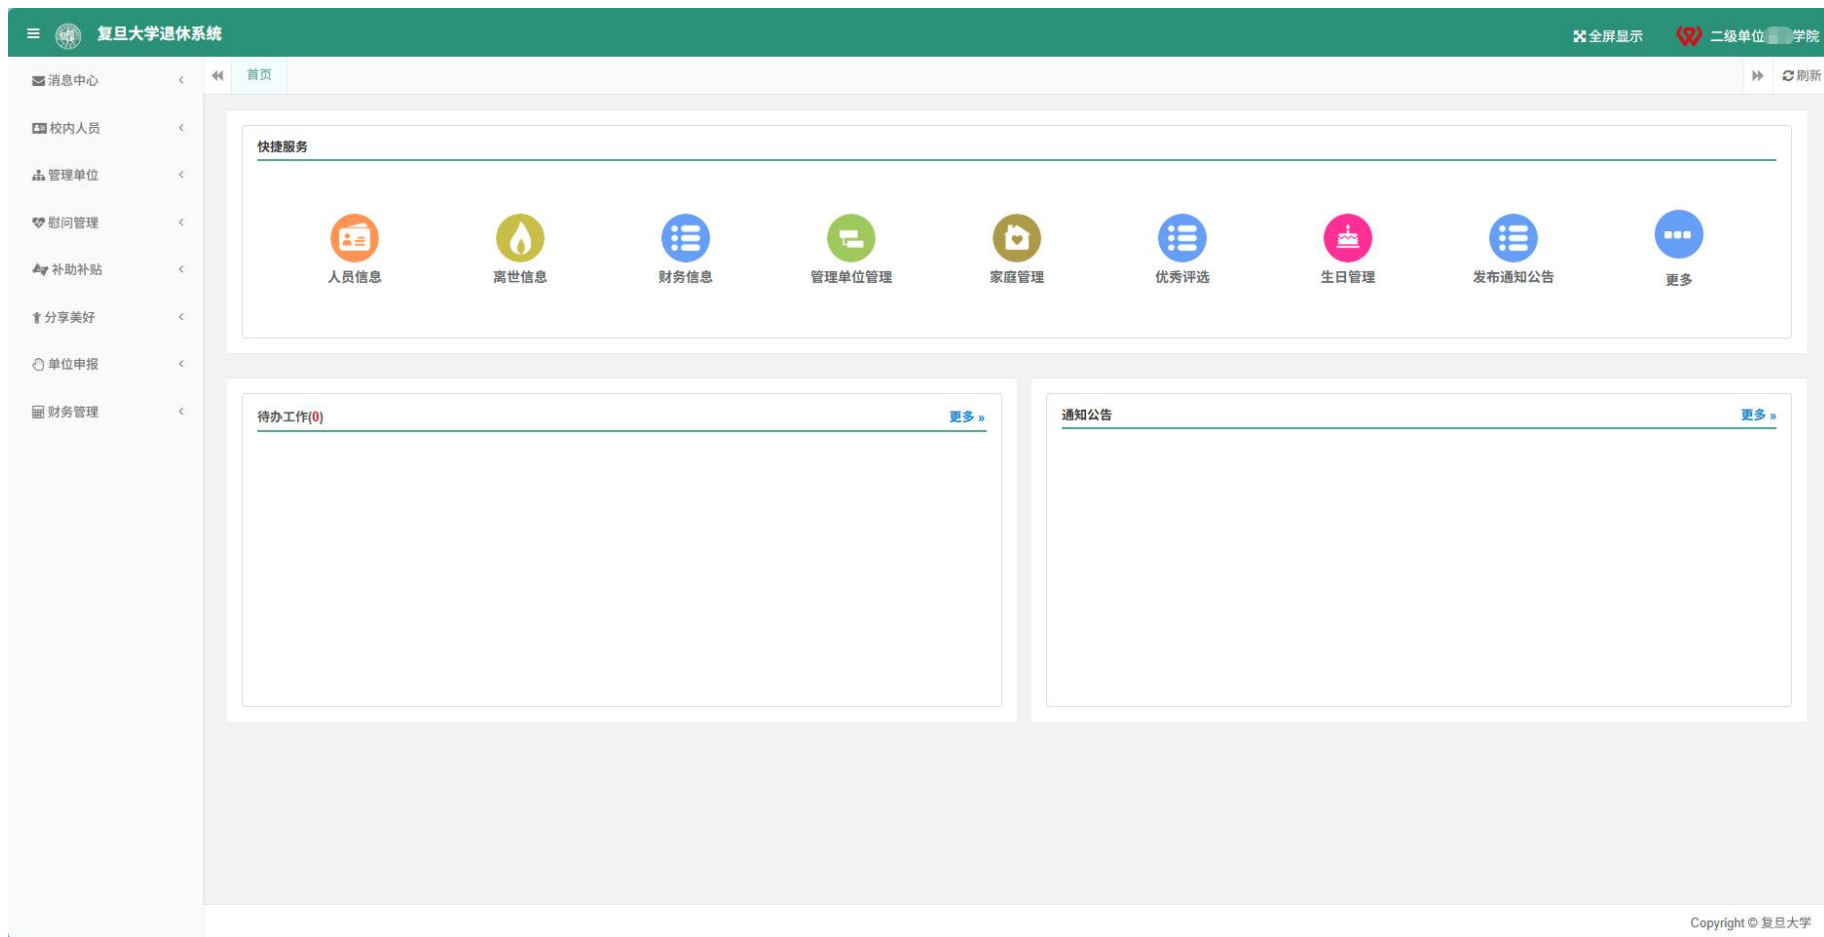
≡ 复旦大学退休系统

全屏显示 二级单位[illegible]学院

消息中心
校内人员
管理单位
慰问管理
补助补贴
分享美好
单位申报
财务管理

首页

刷新

快捷服务

人员信息 离世信息 财务信息 管理单位管理 家庭管理 优秀评选 生日管理 发布通知公告 更多

待办工作(0) 更多 »

通知公告 更多 »

Copyright © 复旦大学